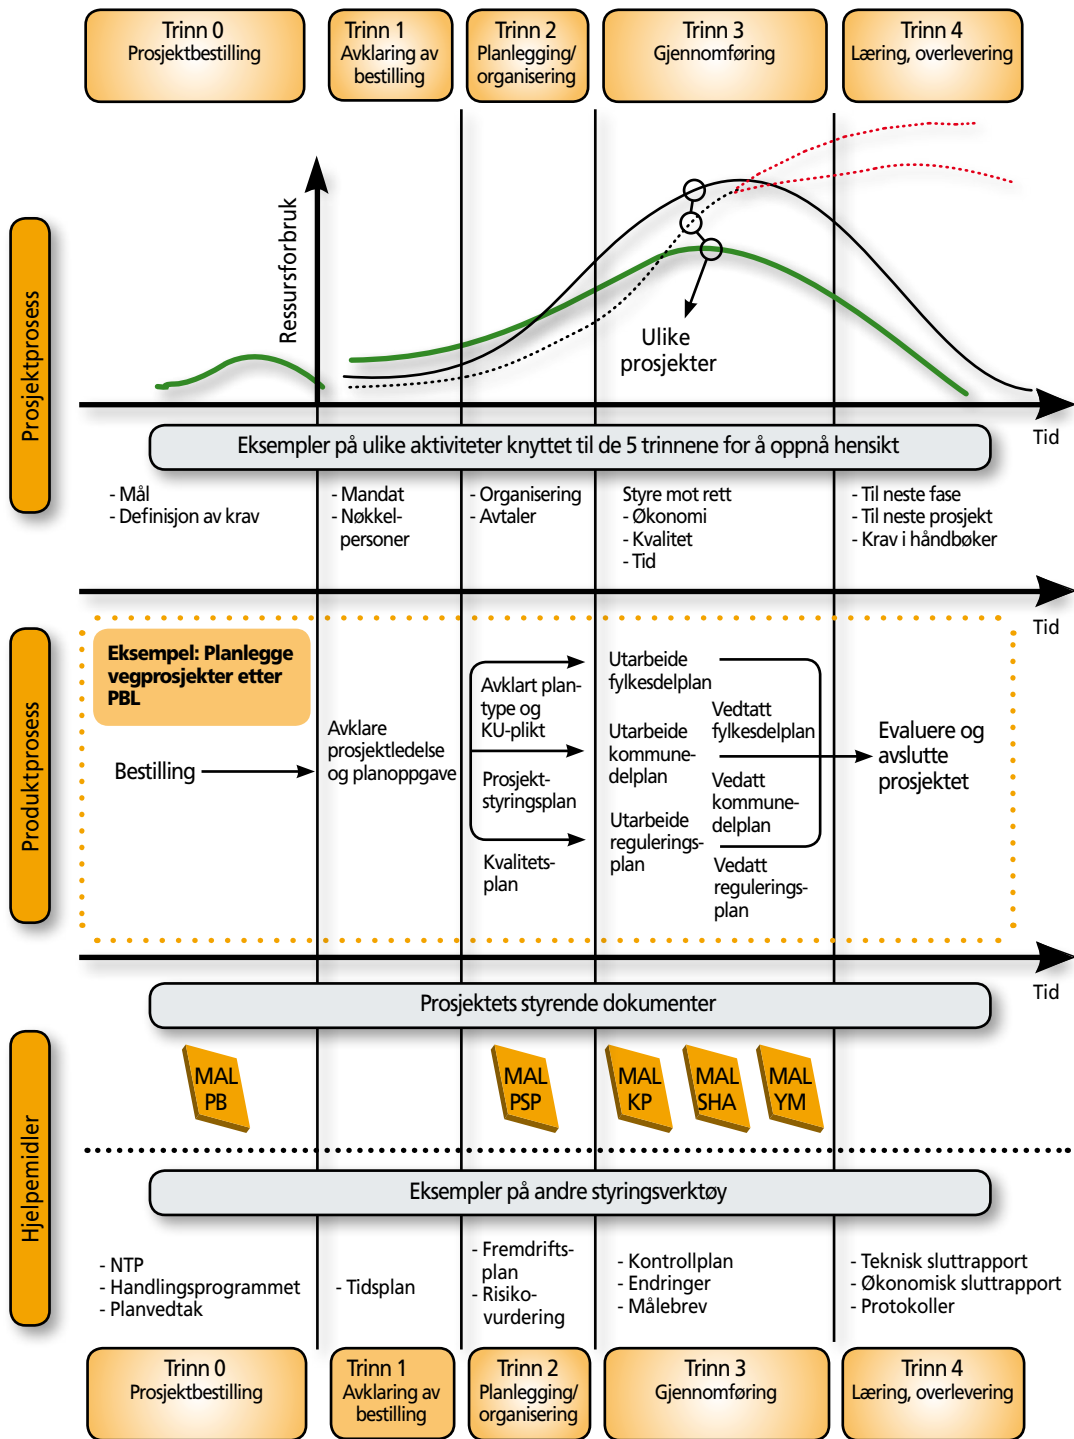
Trinn 0
Prosjektbestilling

Trinn 1
Avklaring av bestilling

Trinn 2
Planlegging/ organisering

Trinn 3
Gjennomføring

Trinn 4
Læring, overlevering

Prosjektprosess

Ressursforbruk

Ulike prosjekter

Tid

Eksempler på ulike aktiviteter knyttet til de 5 trinnene for å oppnå hensikt

- Mål
- Definisjon av krav

- Mandat
- Nøkkelpersoner

- Organisering
- Avtaler

Styre mot rett
- Økonomi
- Kvalitet
- Tid

- Til neste fase
- Til neste prosjekt
- Krav i håndbøker

Tid

Produktprosess

Eksempel: Planlegge vegprosjekter etter PBL

Bestilling

Avklare prosjektledelse og planoppgave

Avklart plantype og KU-plikt

Prosjektstyringsplan

Kvalitetsplan

Utarbeide fylkesdelplan

Utarbeide kommunedelplan

Utarbeide reguleringsplan

Vedtatt fylkesdelplan

Vedatt kommunedelplan

Vedatt reguleringsplan

Evaluere og avslutte prosjektet

Tid

Prosjektets styrende dokumenter

Hjelpemidler

MAL PB

MAL PSP

MAL KP

MAL SHA

MAL YM

Eksempler på andre styringsverktøy

- NTP
- Handlingsprogrammet
- Planvedtak

- Tidsplan

- Fremdriftsplan
- Risikovurdering

- Kontrollplan
- Endringer
- Målebrev

- Teknisk sluttrapport
- Økonomisk sluttrapport
- Protokoller

Trinn 0
Prosjektbestilling

Trinn 1
Avklaring av bestilling

Trinn 2
Planlegging/ organisering

Trinn 3
Gjennomføring

Trinn 4
Læring, overlevering